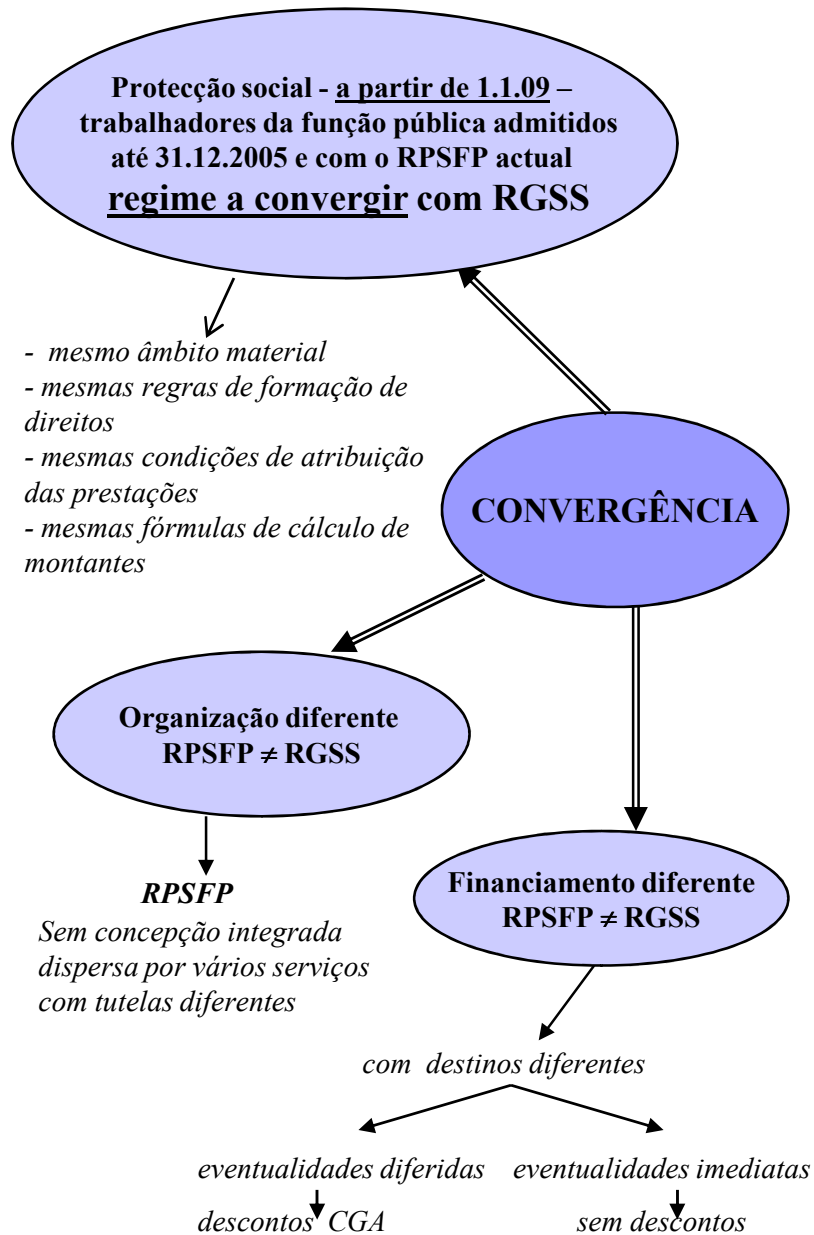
Protecção social - a partir de 1.1.09 – trabalhadores da função pública admitidos até 31.12.2005 e com o RPSFP actual
regime a convergir com RGSS

- mesmo âmbito material
- mesmas regras de formação de direitos
- mesmas condições de atribuição das prestações
- mesmas fórmulas de cálculo de montantes

CONVERGÊNCIA

Organização diferente
RPSFP ≠ RGSS

RPSFP
Sem concepção integrada dispersa por vários serviços com tutelas diferentes

Financiamento diferente
RPSFP ≠ RGSS

com destinos diferentes

eventualidades diferidas
descontos CGA

eventualidades imediatas
sem descontos